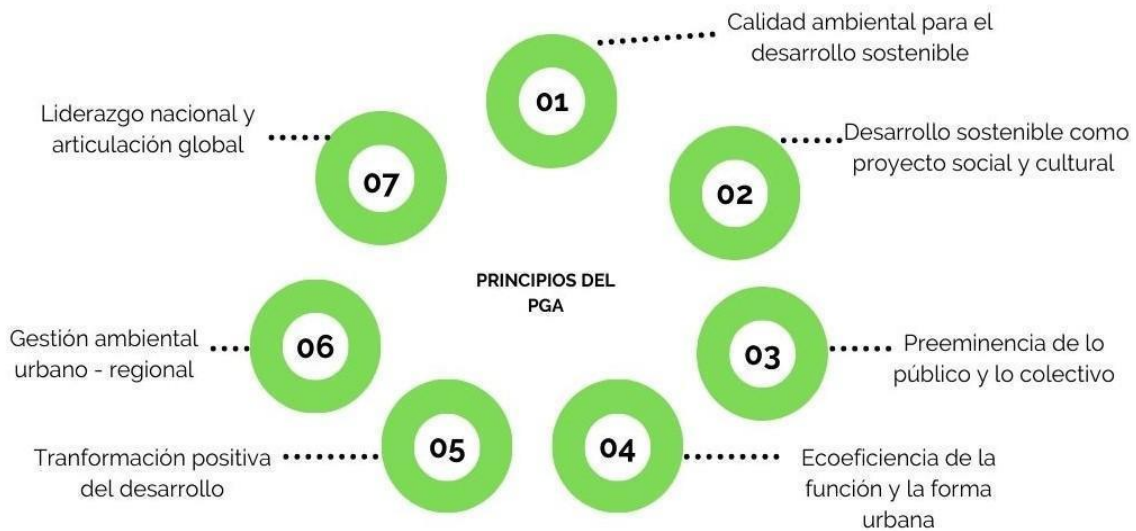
PRINCIPIOS DEL PGA

01
Calidad ambiental para el desarrollo sostenible

02
Desarrollo sostenible como proyecto social y cultural

03
Preeminencia de lo público y lo colectivo

04
Ecoeficiencia de la función y la forma urbana

05
Tranformación positiva del desarrollo

06
Gestión ambiental urbano - regional

07
Liderazgo nacional y articulación global